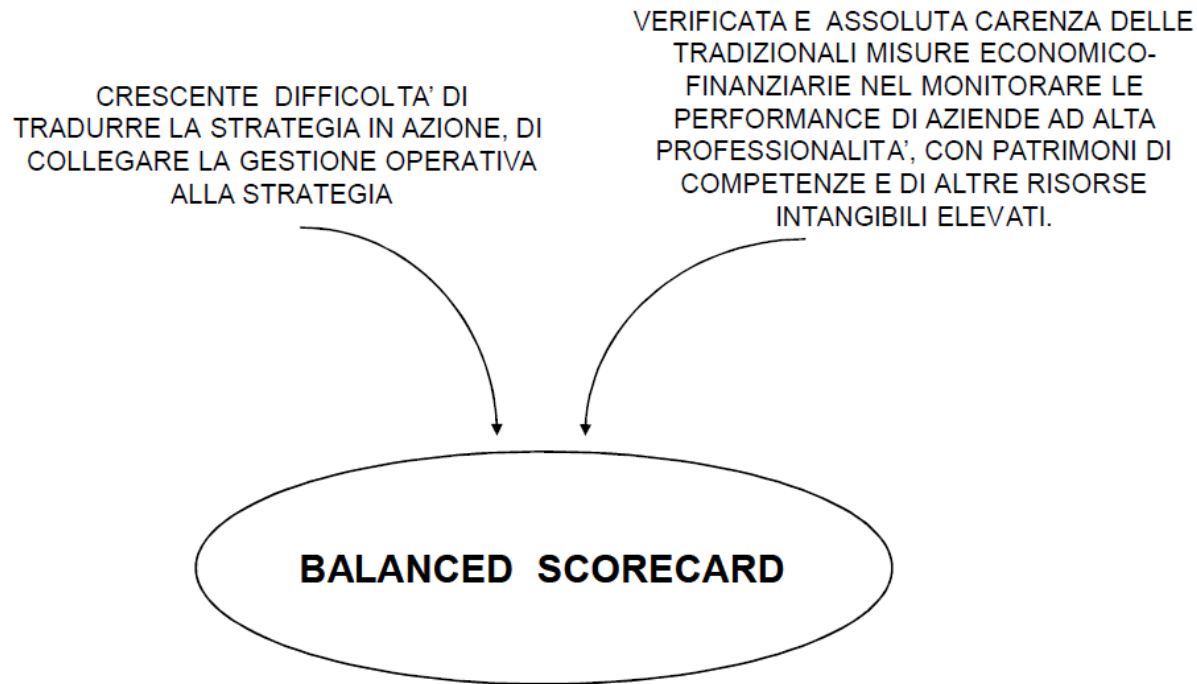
CRESCENTE DIFFICOLTA' DI TRADURRE LA STRATEGIA IN AZIONE, DI COLLEGARE LA GESTIONE OPERATIVA ALLA STRATEGIA

VERIFICATA E ASSOLUTA CARENZA DELLE TRADIZIONALI MISURE ECONOMICO-FINANZIARIE NEL MONITORARE LE PERFORMANCE DI AZIENDE AD ALTA PROFESSIONALITA', CON PATRIMONI DI COMPETENZE E DI ALTRE RISORSE INTANGIBILI ELEVATI.

BALANCED SCORECARD